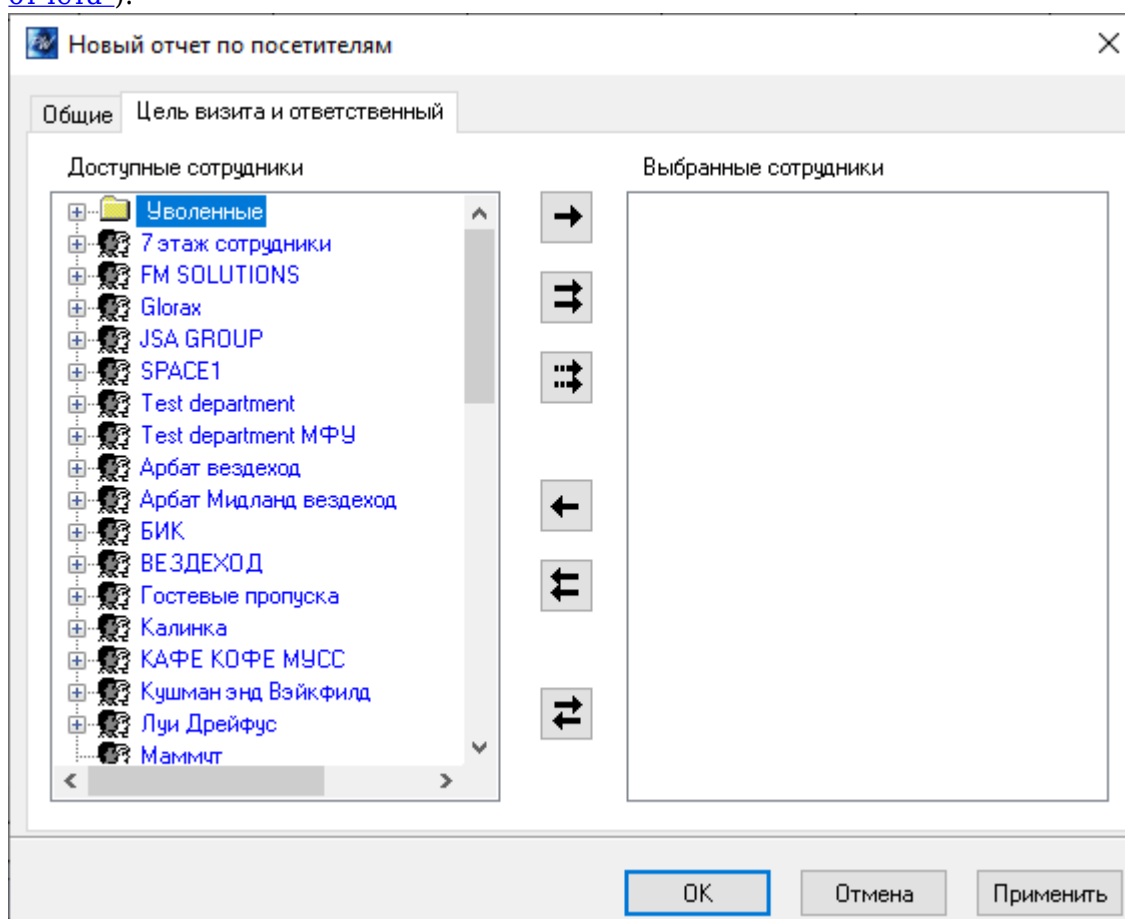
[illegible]).

Новый отчет по посетителям

Общие | Цель визита и ответственный

Доступные сотрудники

Уволенные
7 этаж сотрудники
FM SOLUTIONS
Glorax
JSA GROUP
SPACE1
Test department
Test department МФУ
Арбат вездеход
Арбат Мидланд вездеход
БИК
ВЕЗДЕХОД
Гостевые пропуска
Калинка
КАФЕ КОФЕ МУСС
Кушман энд Вэйкфилд
Луи Дрейфус
Маммут

Выбранные сотрудники

OK
Отмена
Применить